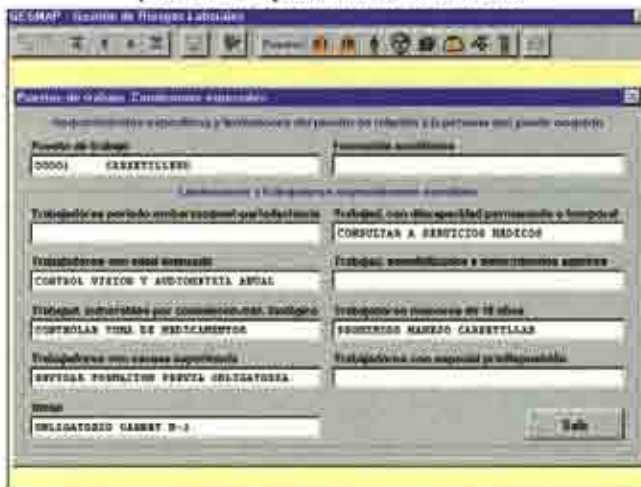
GESMAP - Gestión de Riesgos Laborales

Puestos de trabajo. Condiciones especiales

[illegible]

Puesto de trabajo

00001 CARRETILLERO

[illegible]

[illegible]

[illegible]

CONSULTAR A SERVICIOS MEDICOS

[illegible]

CONTROL VISION Y AUDIOMETRIA ANUAL

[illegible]

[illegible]

CONTROLAR TOMA DE MEDICAMENTOS

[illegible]

PROHIBIDO MANEJO CARRETILLAS

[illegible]

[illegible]

EXIGIR FORMACION PREVIA OBLIGATORIA

Otros

OBLIGATORIO CARNET B-1

Salir